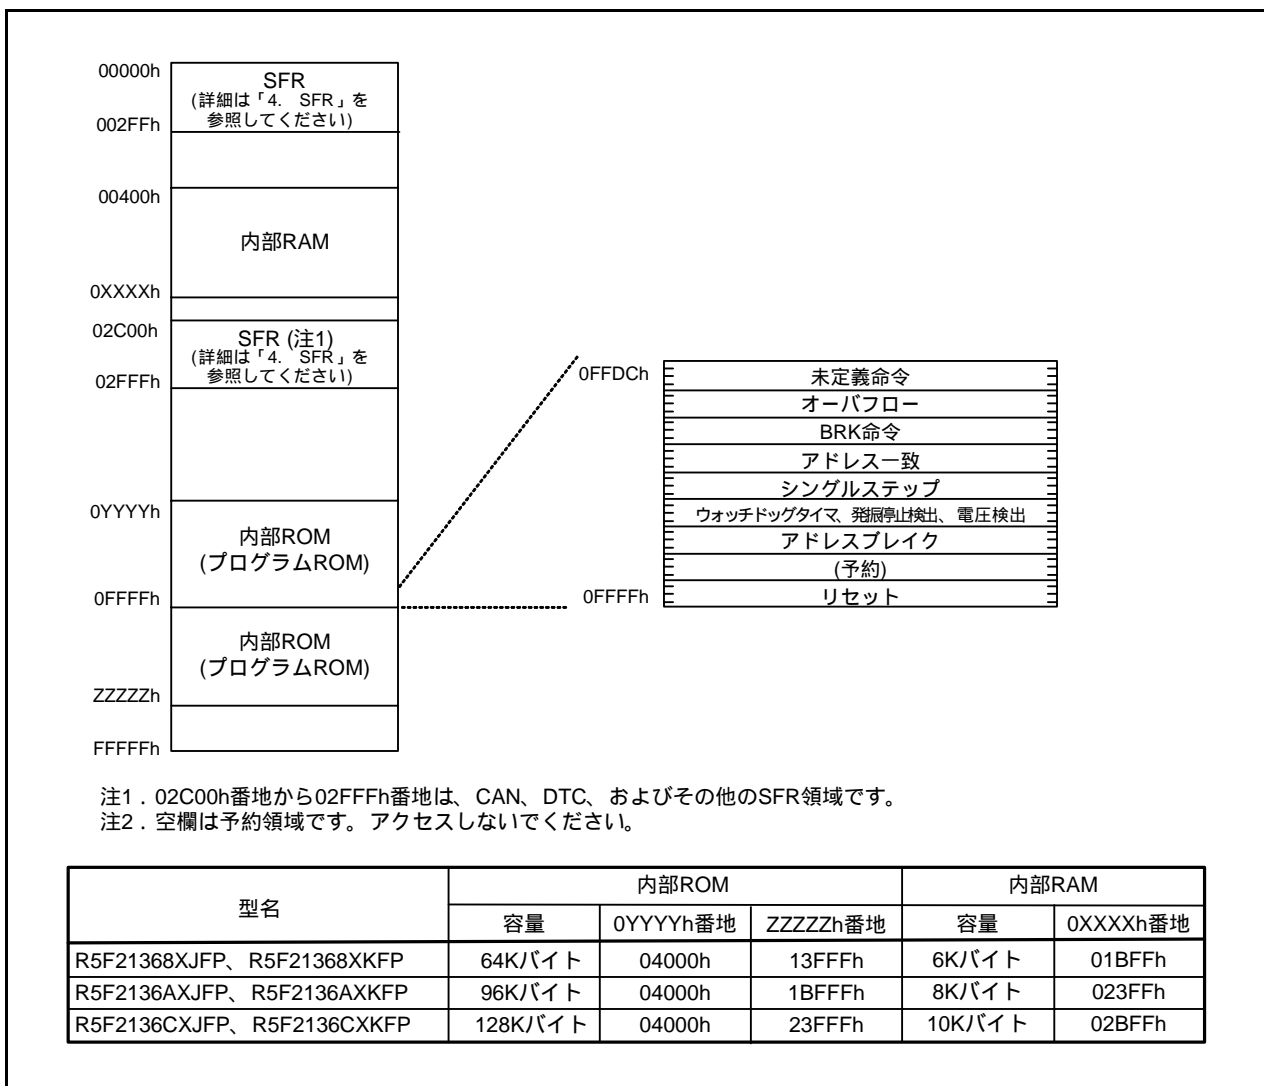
00000h
SFR
(詳細は「4. SFR」を参照してください)
002FFh

00400h
内部RAM

0XXXXh

02C00h
SFR (注1)
(詳細は「4. SFR」を参照してください)
02FFFh

0YYYYh
内部ROM
(プログラムROM)
0FFFFh
内部ROM
(プログラムROM)
ZZZZZh

FFFFFh

0FFDCh
未定義命令
オーバフロー
BRK命令
アドレス一致
シングルステップ
ウォッチドッグタイマ、発振停止検出、電圧検出
アドレスブレイク
(予約)
リセット
0FFFFh

注1. 02C00h番地から02FFFh番地は、CAN、DTC、およびその他のSFR領域です。
注2. 空欄は予約領域です。アクセスしないでください。

| 型名 | 内部ROM | | | 内部RAM | |
|---|---|---|---|---|---|
| | 容量 | 0YYYYh番地 | ZZZZZh番地 | 容量 | 0XXXXh番地 |
| R5F21368XJFP、R5F21368XKFP | 64Kバイト | 04000h | 13FFFh | 6Kバイト | 01BFFh |
| R5F2136AXJFP、R5F2136AXKFP | 96Kバイト | 04000h | 1BFFFh | 8Kバイト | 023FFh |
| R5F2136CXJFP、R5F2136CXKFP | 128Kバイト | 04000h | 23FFFh | 10Kバイト | 02BFFh |